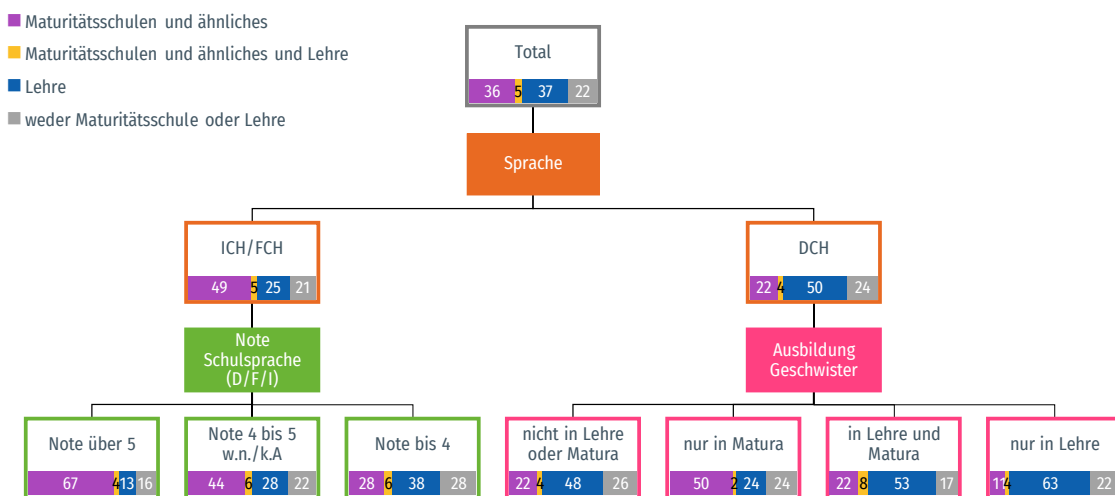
Maturitätsschulen und ähnliches
Maturitätsschulen und ähnliches und Lehre
Lehre
weder Maturitätsschule oder Lehre

Total
36 5 37 22

Sprache

ICH/FCH
49 5 25 21

DCH
22 4 50 24

Note Schulsprache (D/F/I)

Ausbildung Geschwister

Note über 5
67 4 13 16

Note 4 bis 5 w.n./k.A
44 6 28 22

Note bis 4
28 6 38 28

nicht in Lehre oder Matura
22 4 48 26

nur in Matura
50 2 24 24

in Lehre und Matura
22 8 53 17

nur in Lehre
11 4 63 22